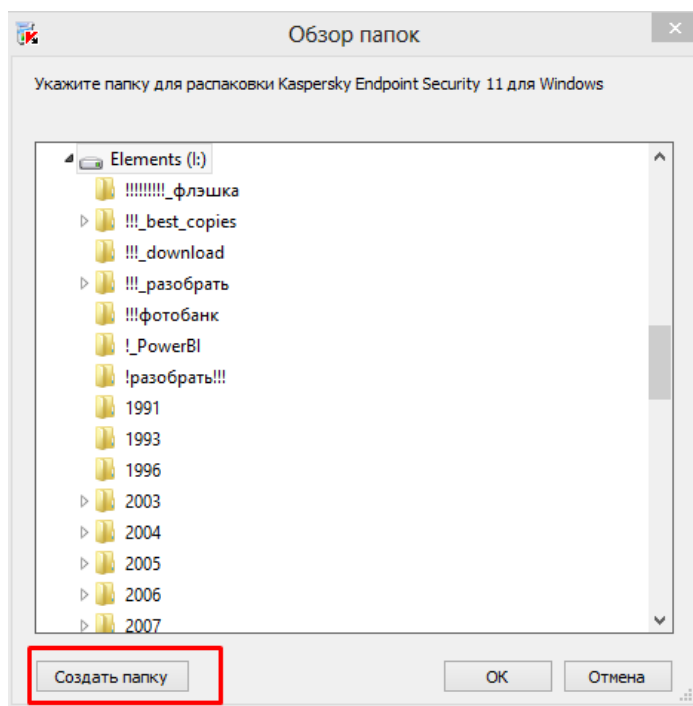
Обзор папок

Укажите папку для распаковки Kaspersky Endpoint Security 11 для Windows

Elements (I:)
!!!!!!!!_флэшка
!!!_best_copies
!!!_download
!!!_разобрать
!!!фотобанк
!_PowerBI
!разобрать!!!
1991
1993
1996
2003
2004
2005
2006
2007

Создать папку
OK
Отмена